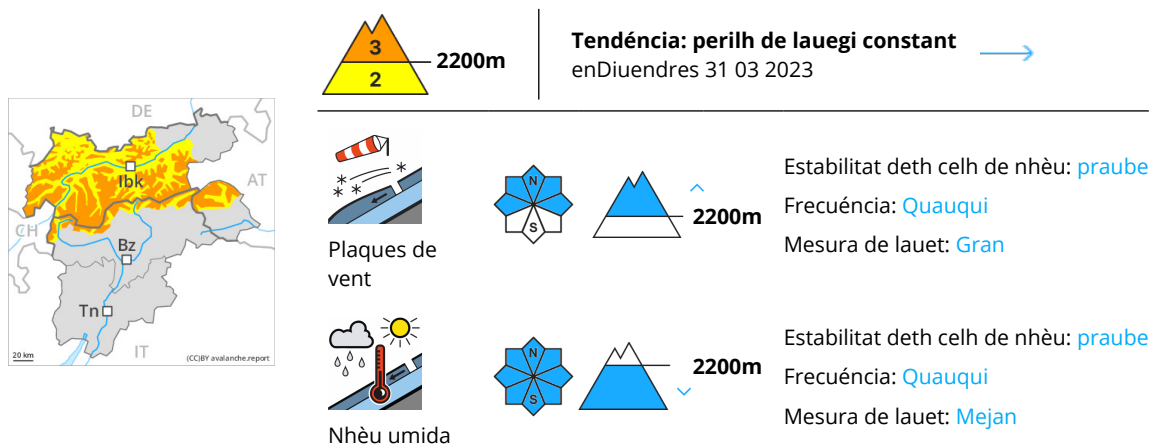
DE
AT
CH
Ibk
Bz
Tn
IT
20 km
(CC)BY avalanche.report

3
2
2200m

Tendéncia: perilh de lauegi constant
enDiuendres 31 03 2023

Plaques de vent

N
S

2200m

Estabilitat deth celh de nhèu: praube
Frecuéncia: Quauqui
Mesura de lauet: Gran

Nhèu umida

N
S

2200m

Estabilitat deth celh de nhèu: praube
Frecuéncia: Quauqui
Mesura de lauet: Mejan